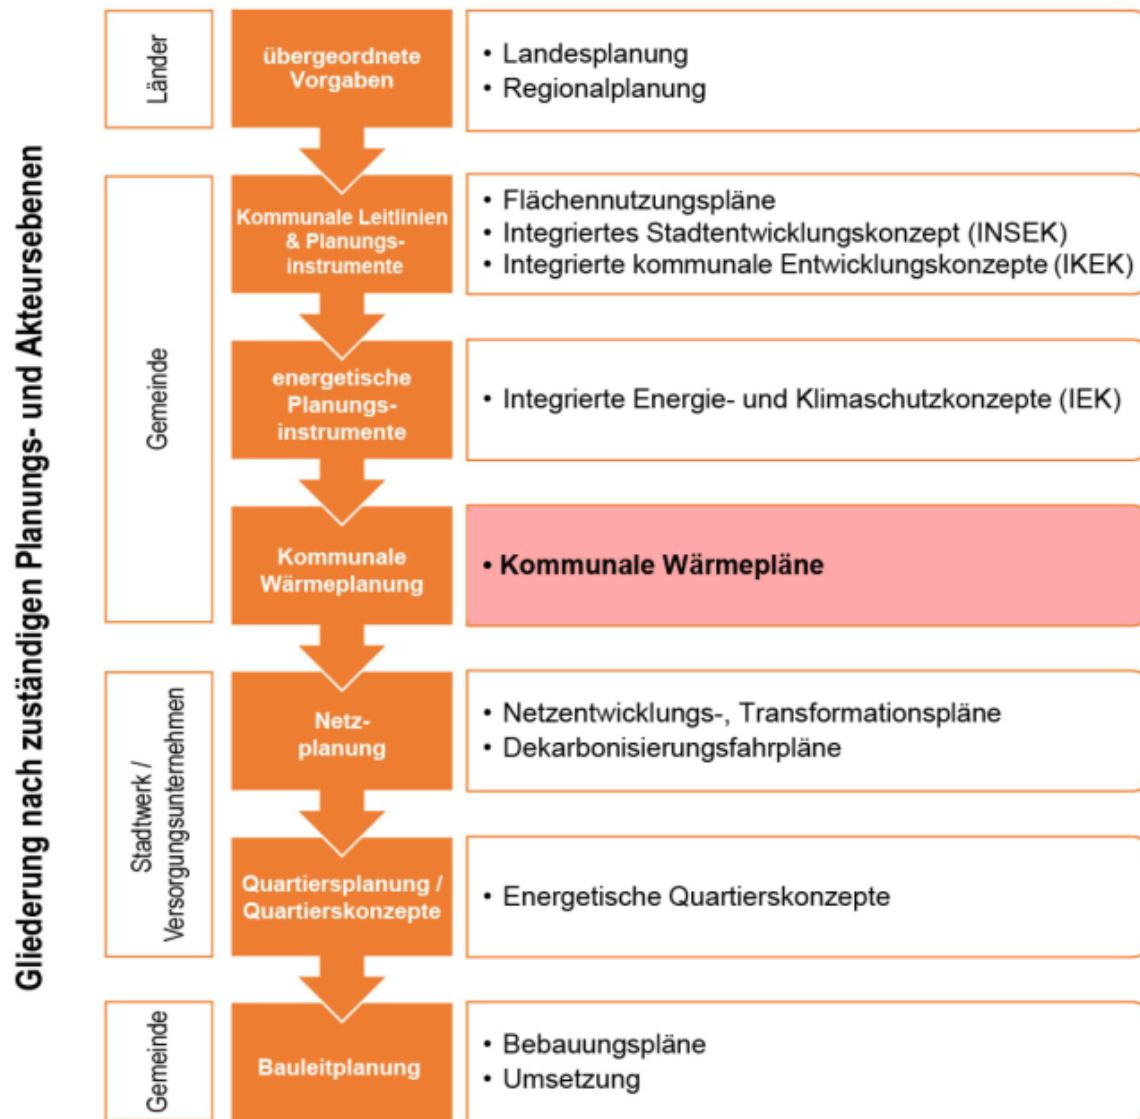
Gliederung nach zuständigen Planungs- und Akteursebenen

Länder

übergeordnete Vorgaben

• Landesplanung
• Regionalplanung

Gemeinde

Kommunale Leitlinien & Planungsinstrumente

• Flächennutzungspläne
• Integriertes Stadtentwicklungskonzept (INSEK)
• Integrierte kommunale Entwicklungskonzepte (IKEK)

energetische Planungsinstrumente

• Integrierte Energie- und Klimaschutzkonzepte (IEK)

Kommunale Wärmeplanung

• Kommunale Wärmepläne

Stadtwerk / Versorgungsunternehmen

Netzplanung

• Netzentwicklungs-, Transformationspläne
• Dekarbonisierungsfahrpläne

Quartiersplanung / Quartierskonzepte

• Energetische Quartierskonzepte

Gemeinde

Bauleitplanung

• Bebauungspläne
• Umsetzung